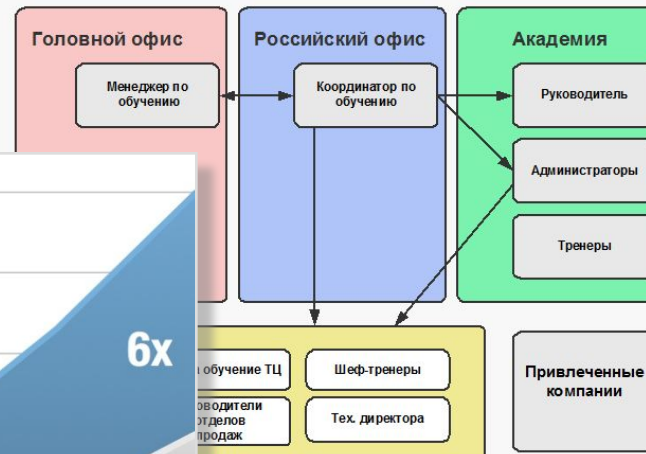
Головной офис

Менеджер по обучению

Российский офис

Координатор по обучению

Академия

Руководитель

Администраторы

Тренеры

6x

обучение ТЦ

Шеф-тренеры

оводители отделов продаж

Тех. директора

Привлеченные компании